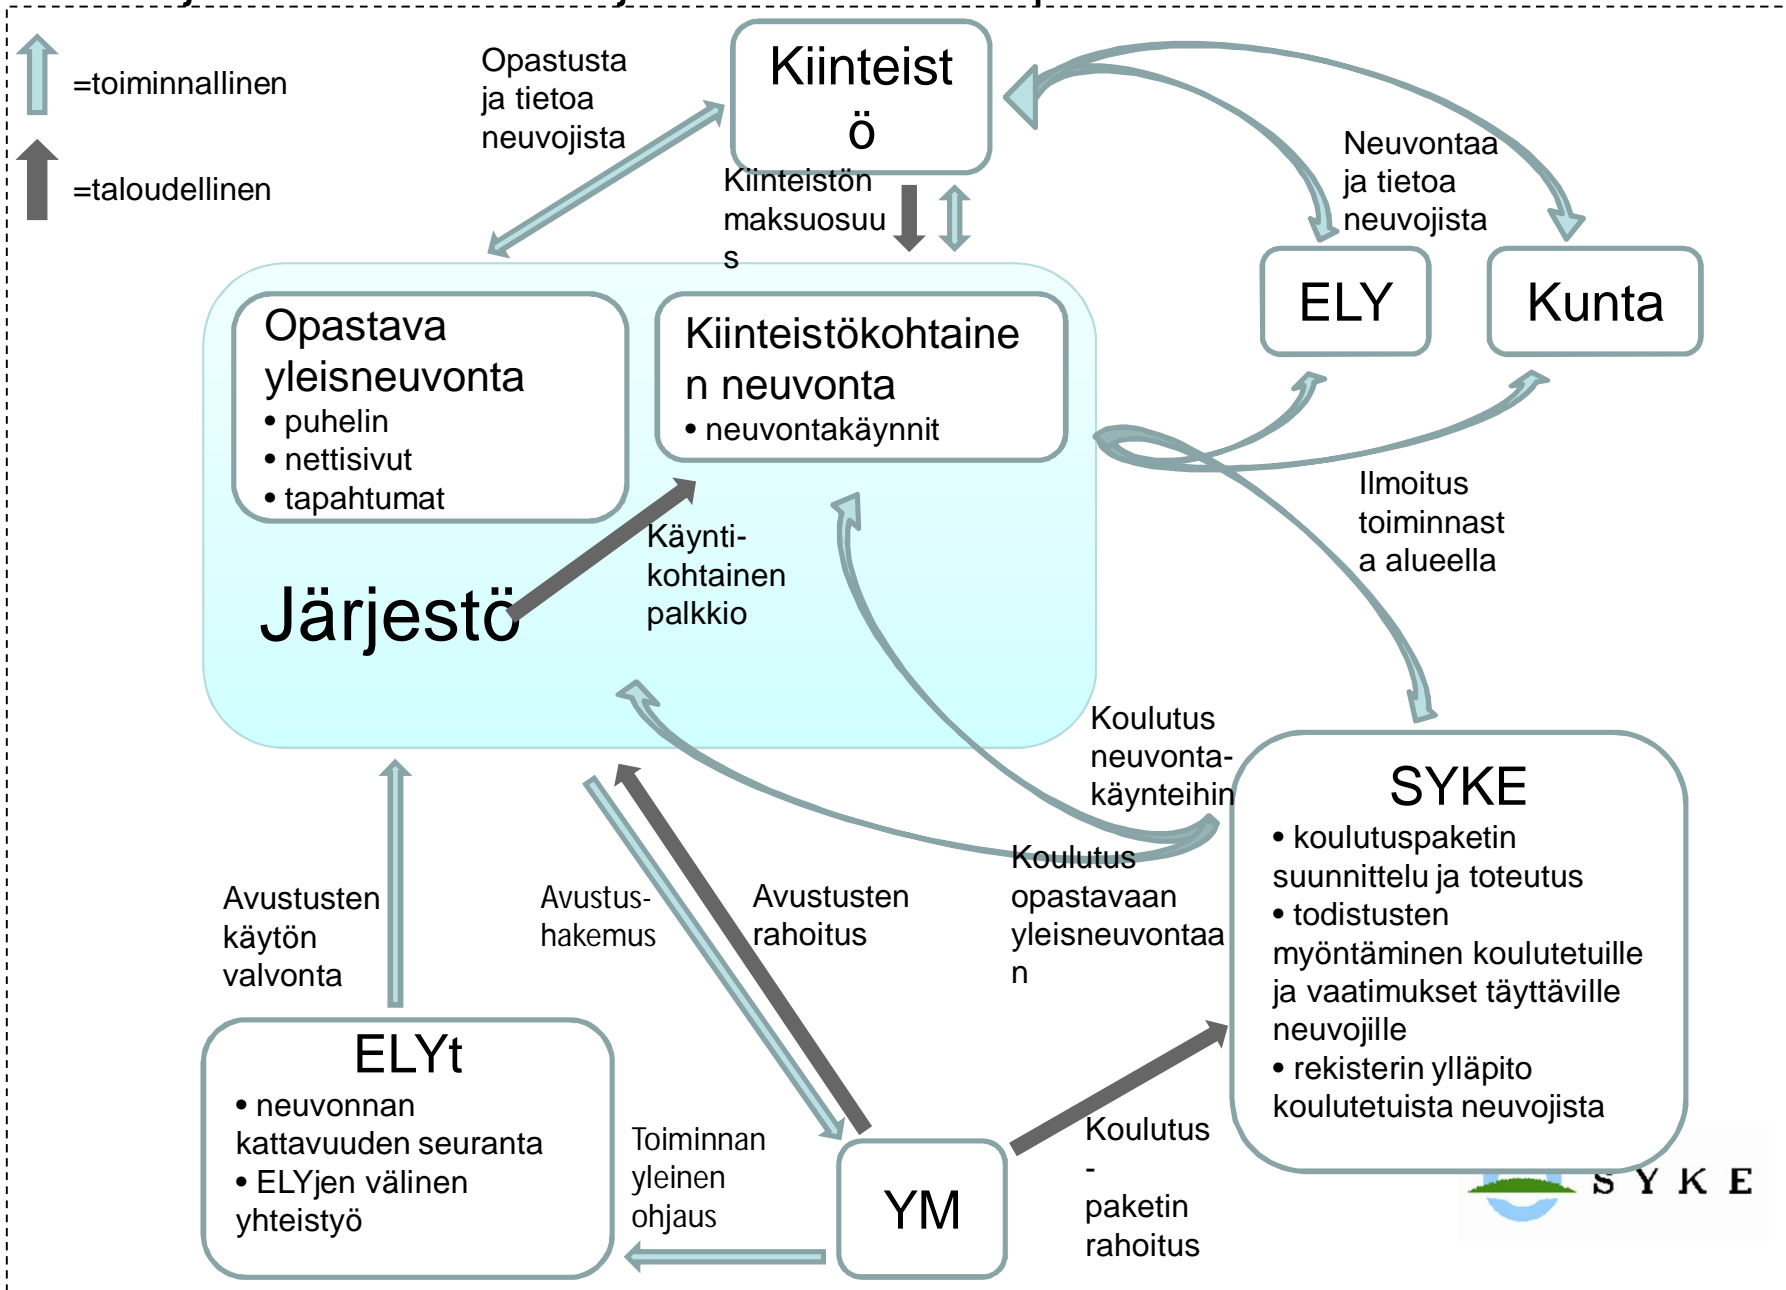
=toiminnallinen

=taloudellinen

Opastusta ja tietoa neuvojista

Kiinteistö

Kiinteistön maksuosuus

Neuvontaa ja tietoa neuvojista

ELY

Kunta

Opastava yleisneuvonta
• puhelin
• nettisivut
• tapahtumat

Kiinteistökohtainen neuvonta
• neuvontakäynnit

Järjestö

Käynti-kohtainen palkkio

Ilmoitus toiminnasta alueella

Koulutus neuvonta-käynteihin

SYKE
• koulutuspaketin suunnittelu ja toteutus
• todistusten myöntäminen koulutetuille ja vaatimukset täyttäville neuvojille
• rekisterin ylläpito koulutetuista neuvojista

Koulutus opastavaan yleisneuvontaan

Avustusten käytön valvonta

Avustus-hakemus

Avustusten rahoitus

ELYt
• neuvonnan kattavuuden seuranta
• ELYjen välinen yhteistyö

Toiminnan yleinen ohjaus

YM

Koulutus - paketin rahoitus

SYKE